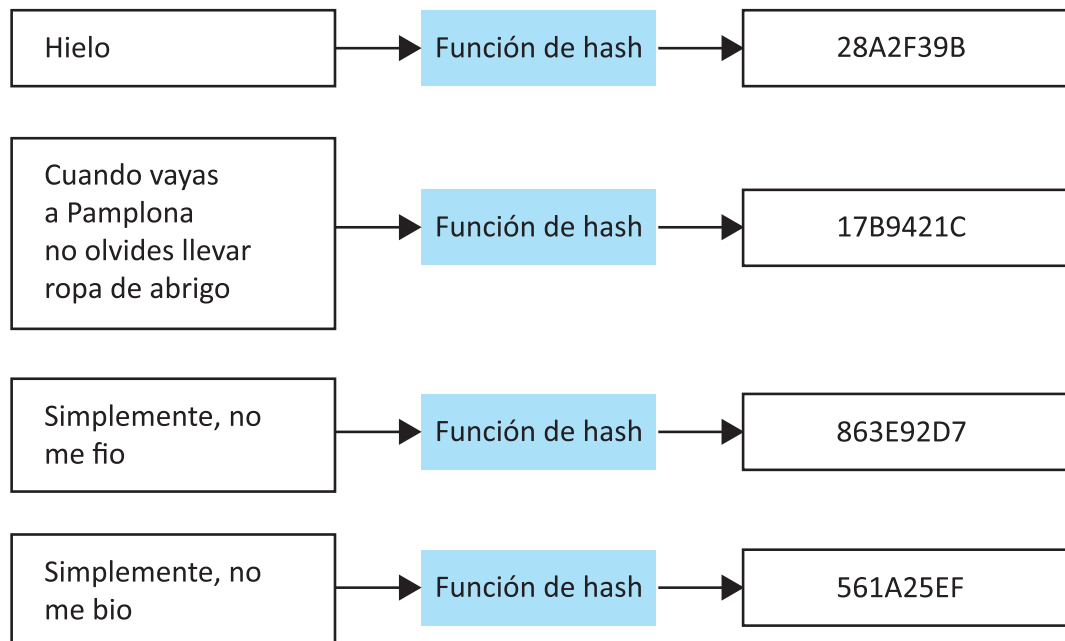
Hielo

Función de hash

28A2F39B

Cuando vayas a Pamplona no olvides llevar ropa de abrigo

Función de hash

17B9421C

Simplemente, no me fio

Función de hash

863E92D7

Simplemente, no me bio

Función de hash

561A25EF